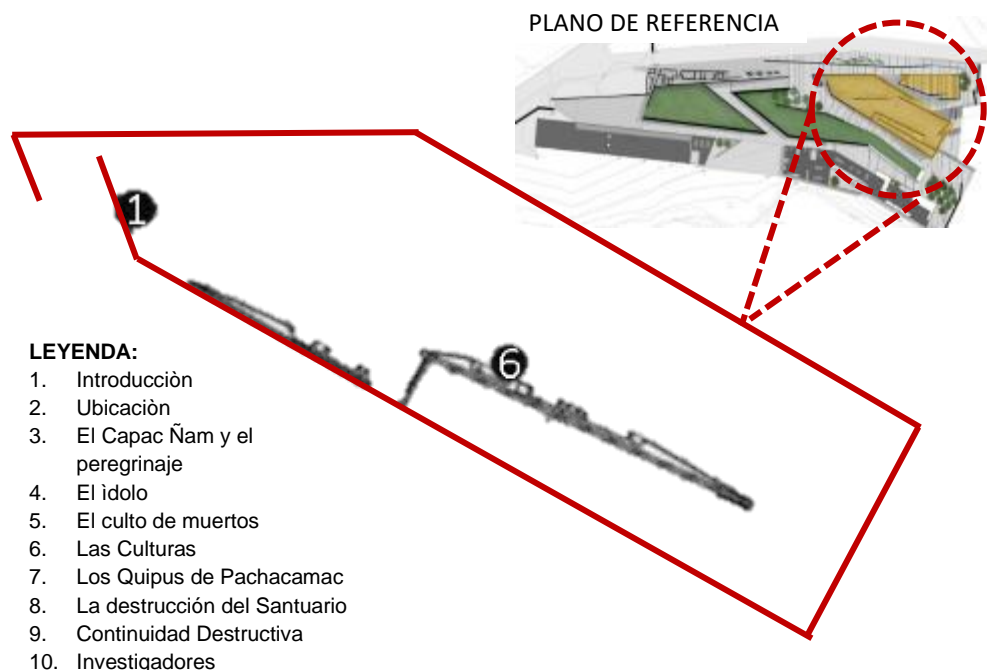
PLANO DE REFERENCIA

1

6

LEYENDA:
1. Introducciòn
2. Ubicaciòn
3. El Capac Ñam y el peregrinaje
4. El ìdolo
5. El culto de muertos
6. Las Culturas
7. Los Quipus de Pachacamac
8. La destrucción del Santuario
9. Continuidad Destructiva
10. Investigadores